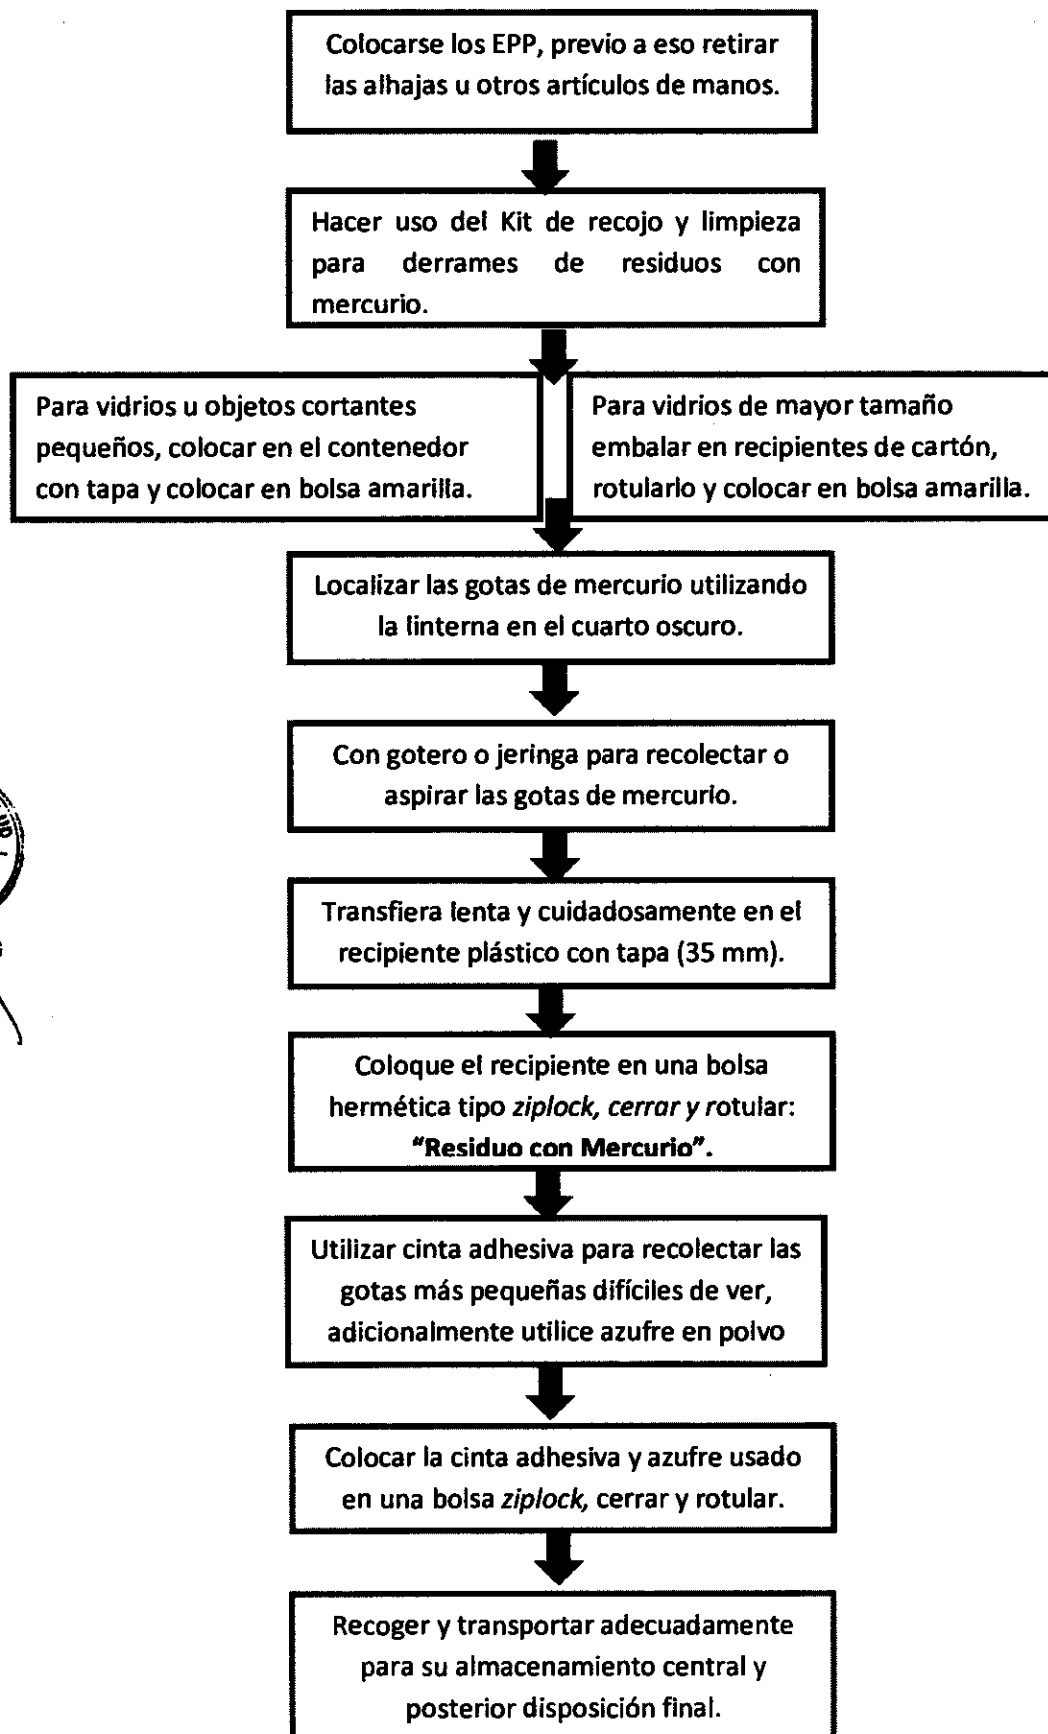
Colocarse los EPP, previo a eso retirar las alhajas u otros artículos de manos.

Hacer uso del Kit de recojo y limpieza para derrames de residuos con mercurio.

Para vidrios u objetos cortantes pequeños, colocar en el contenedor con tapa y colocar en bolsa amarilla.

Para vidrios de mayor tamaño embalar en recipientes de cartón, rotularlo y colocar en bolsa amarilla.

Localizar las gotas de mercurio utilizando la linterna en el cuarto oscuro.

Con gotero o jeringa para recolectar o aspirar las gotas de mercurio.

Transfiera lenta y cuidadosamente en el recipiente plástico con tapa (35 mm).

Coloque el recipiente en una bolsa hermética tipo ziplock, cerrar y rotular: "Residuo con Mercurio".

Utilizar cinta adhesiva para recolectar las gotas más pequeñas difíciles de ver, adicionalmente utilice azufre en polvo

Colocar la cinta adhesiva y azufre usado en una bolsa ziplock, cerrar y rotular.

Recoger y transportar adecuadamente para su almacenamiento central y posterior disposición final.